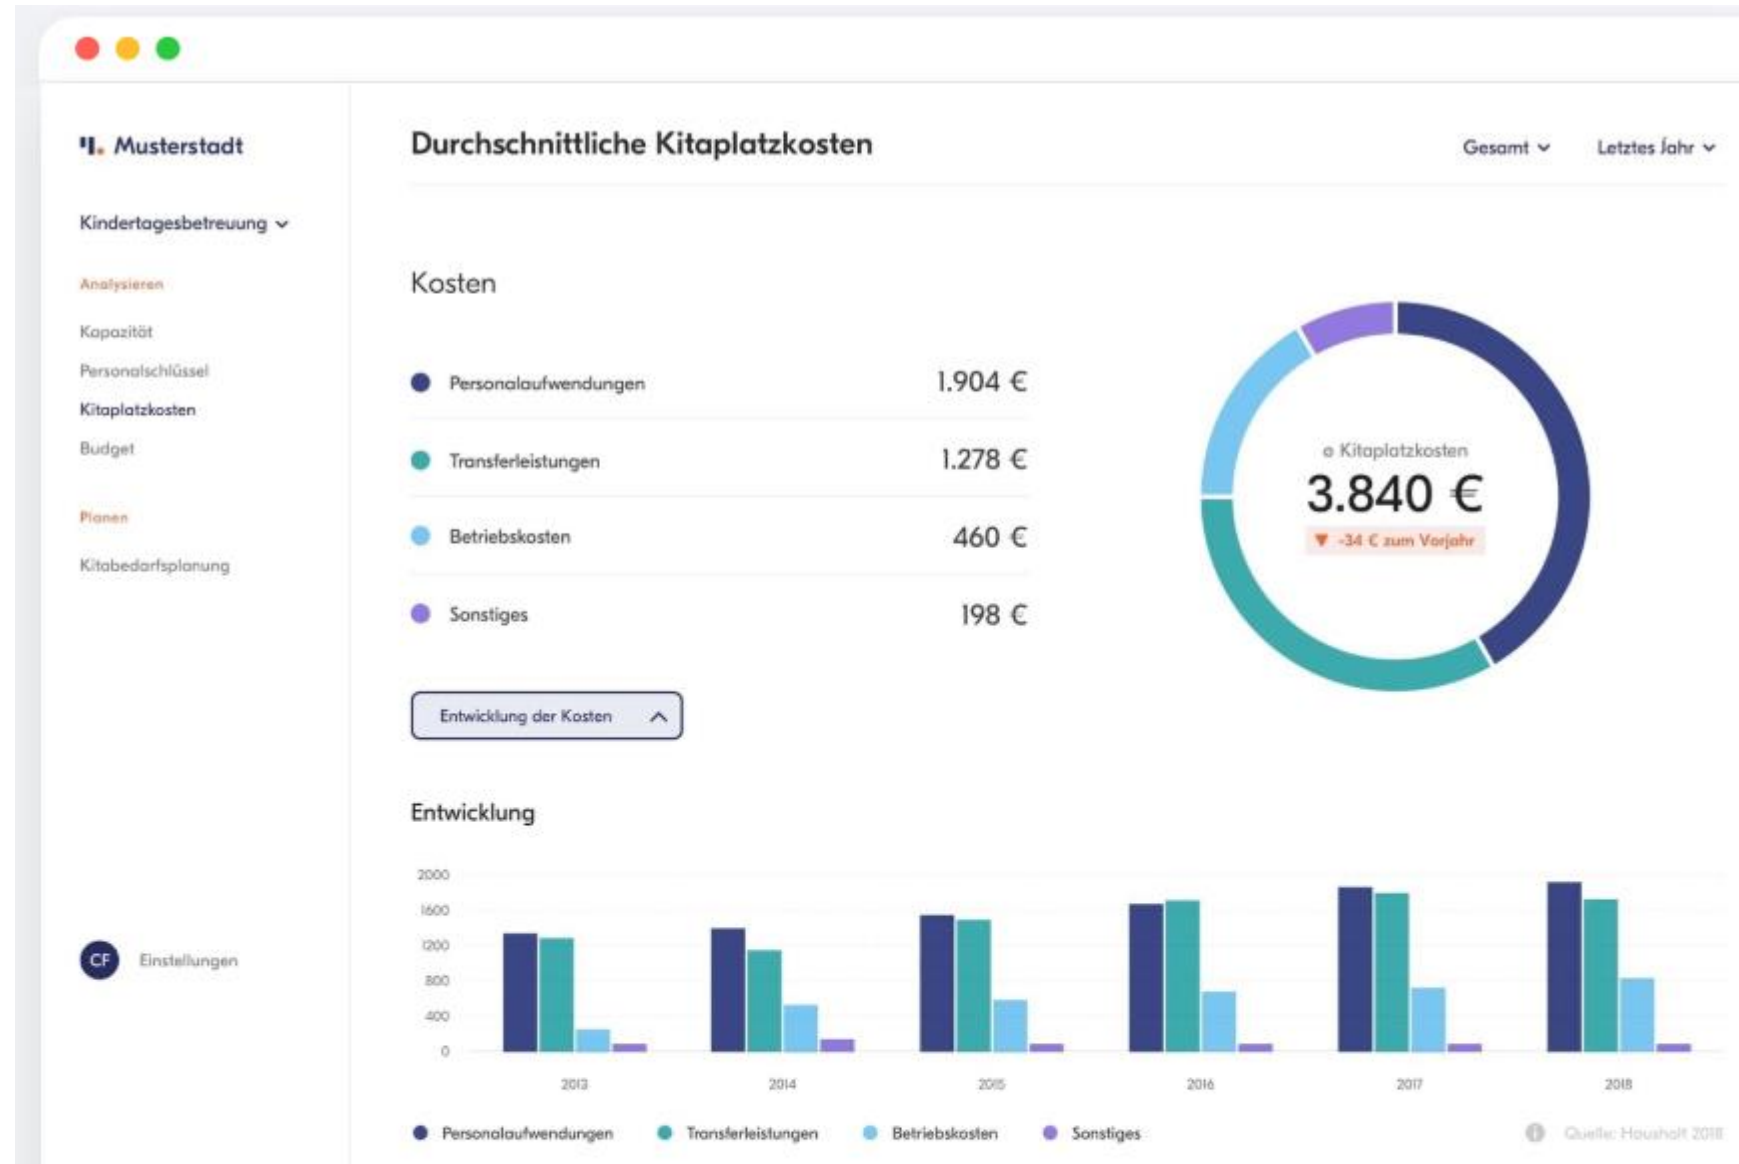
Musterstadt

Kindertagesbetreuung

Analysieren

Kapazität

Personalschlüssel

Kitaplatzkosten

Budget

Planen

Kitabedarfsplanung

CF Einstellungen

Durchschnittliche Kitaplatzkosten

Gesamt

Letztes Jahr

Kosten

| | |
|---|---|
| Personalaufwendungen | 1.904 € |
| Transferleistungen | 1.278 € |
| Betriebskosten | 460 € |
| Sonstiges | 198 € |

ø Kitaplatzkosten
3.840 €
▼ -34 € zum Vorjahr

Entwicklung der Kosten

Entwicklung

2000
1600
1200
800
400
0

2013 2014 2015 2016 2017 2018

Personalaufwendungen Transferleistungen Betriebskosten Sonstiges

Quelle: Haushalt 2018